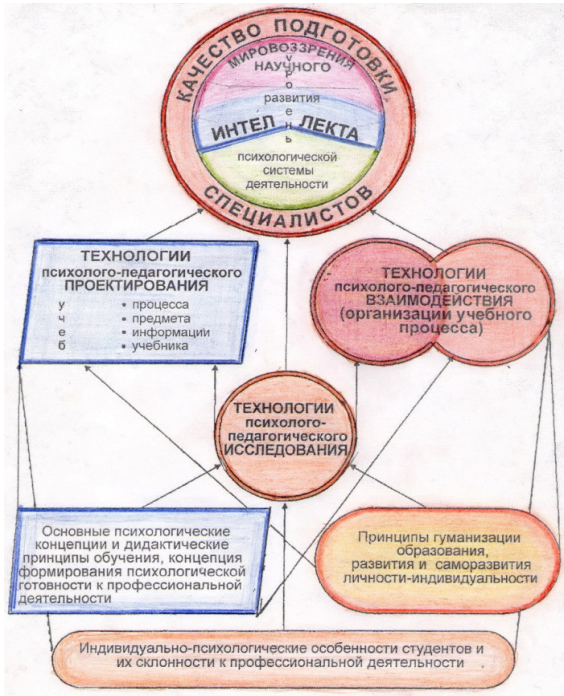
КАЧЕСТВО ПОДГОТОВКИ

МИРОВОЗЗРЕНИЯ
НАУЧНОГО

у
р
о
в
е
н
ь

развития

ИНТЕЛЛЕКТА

психологической системы деятельности

СПЕЦИАЛИСТОВ

ТЕХНОЛОГИИ
психолого-педагогического
ПРОЕКТИРОВАНИЯ

у • процесса
ч • предмета
е • информации
б • учебника

ТЕХНОЛОГИИ
психолого-педагогического
ВЗАИМОДЕЙСТВИЯ
(организации учебного процесса)

ТЕХНОЛОГИИ
психолого-педагогического
ИССЛЕДОВАНИЯ

Основные психологические концепции и дидактические принципы обучения, концепция формирования психологической готовности к профессиональной деятельности

Принципы гуманизации образования, развития и саморазвития личности-индивидуальности

Индивидуально-психологические особенности студентов и их склонности к профессиональной деятельности